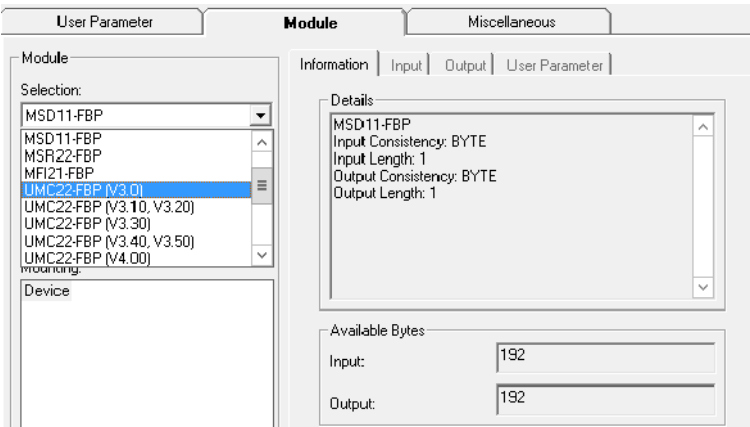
User Parameter
Module
Miscellaneous

Module
Selection:
MSD11-FBP
MSD11-FBP
MSR22-FBP
MFI21-FBP
UMC22-FBP (V3.0)
UMC22-FBP (V3.10, V3.20)
UMC22-FBP (V3.30)
UMC22-FBP (V3.40, V3.50)
UMC22-FBP (V4.00)
Mounting:
Device

Information | Input | Output | User Parameter

Details
MSD11-FBP
Input Consistency: BYTE
Input Length: 1
Output Consistency: BYTE
Output Length: 1

Available Bytes
Input: 192
Output: 192